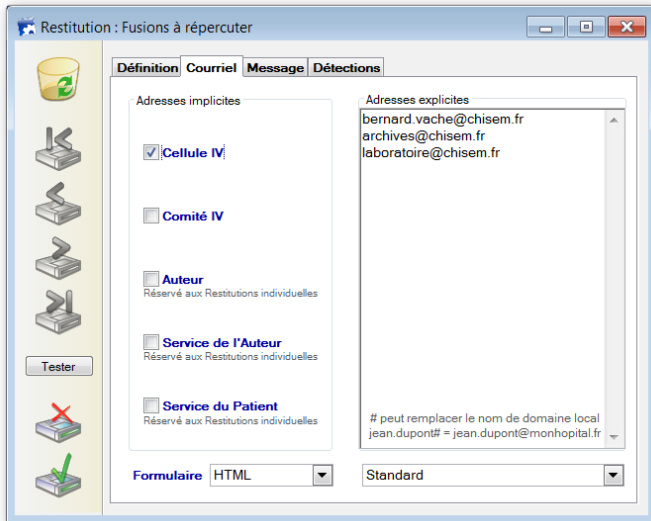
Restitution : Fusions à répercuter

Définition | Courriel | Message | Détections

Adresses implicites

Cellule IV

Comité IV

Auteur
Réservé aux Restitutions individuelles

Service de l'Auteur
Réservé aux Restitutions individuelles

Service du Patient
Réservé aux Restitutions individuelles

Adresses explicites

bernard.vache@chisem.fr
archives@chisem.fr
laboratoire@chisem.fr

# peut remplacer le nom de domaine local
jean.dupont# = jean.dupont@monhopital.fr

Tester

Formulaire HTML

Standard